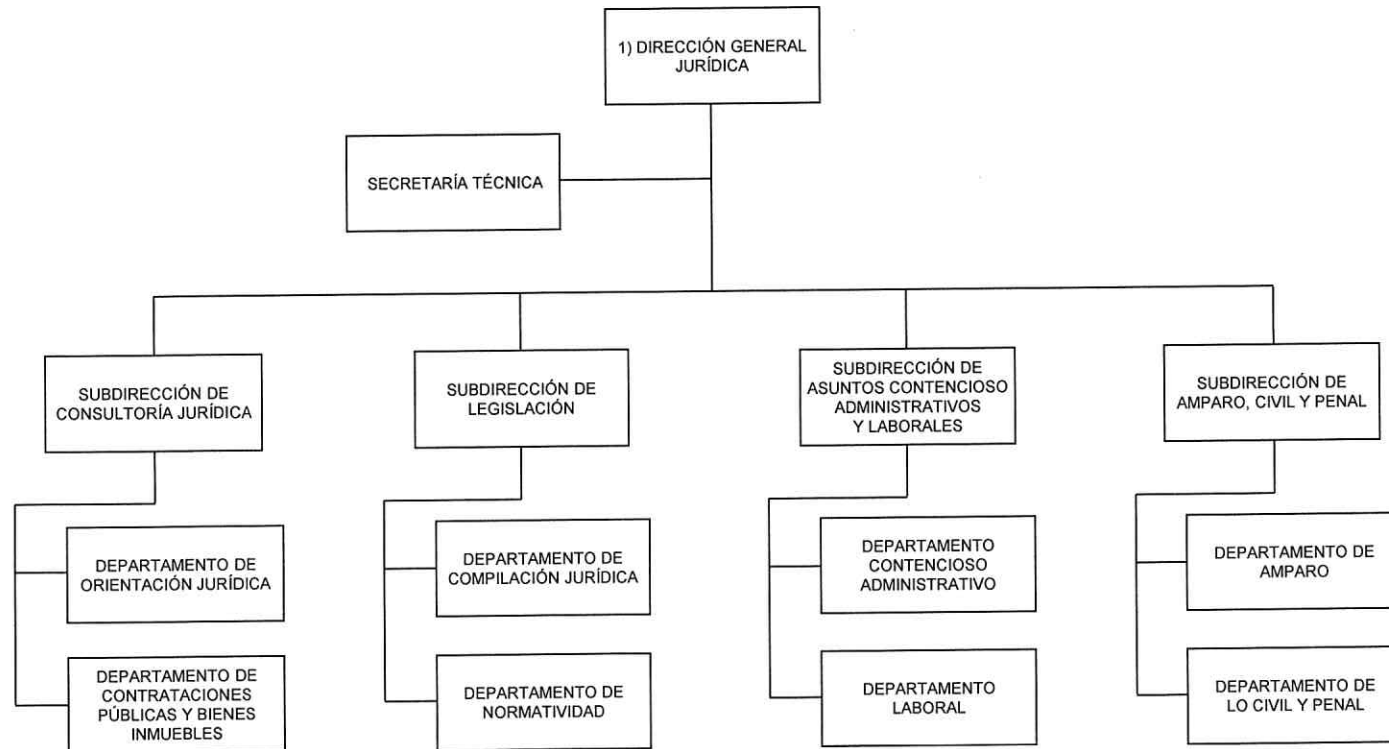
1) DIRECCIÓN GENERAL JURÍDICA

SECRETARÍA TÉCNICA

SUBDIRECCIÓN DE CONSULTORÍA JURÍDICA

DEPARTAMENTO DE ORIENTACIÓN JURÍDICA

DEPARTAMENTO DE CONTRATACIONES PÚBLICAS Y BIENES INMUEBLES

SUBDIRECCIÓN DE LEGISLACIÓN

DEPARTAMENTO DE COMPILACIÓN JURÍDICA

DEPARTAMENTO DE NORMATIVIDAD

SUBDIRECCIÓN DE ASUNTOS CONTENCIOSO ADMINISTRATIVOS Y LABORALES

DEPARTAMENTO CONTENCIOSO ADMINISTRATIVO

DEPARTAMENTO LABORAL

SUBDIRECCIÓN DE AMPARO, CIVIL Y PENAL

DEPARTAMENTO DE AMPARO

DEPARTAMENTO DE LO CIVIL Y PENAL